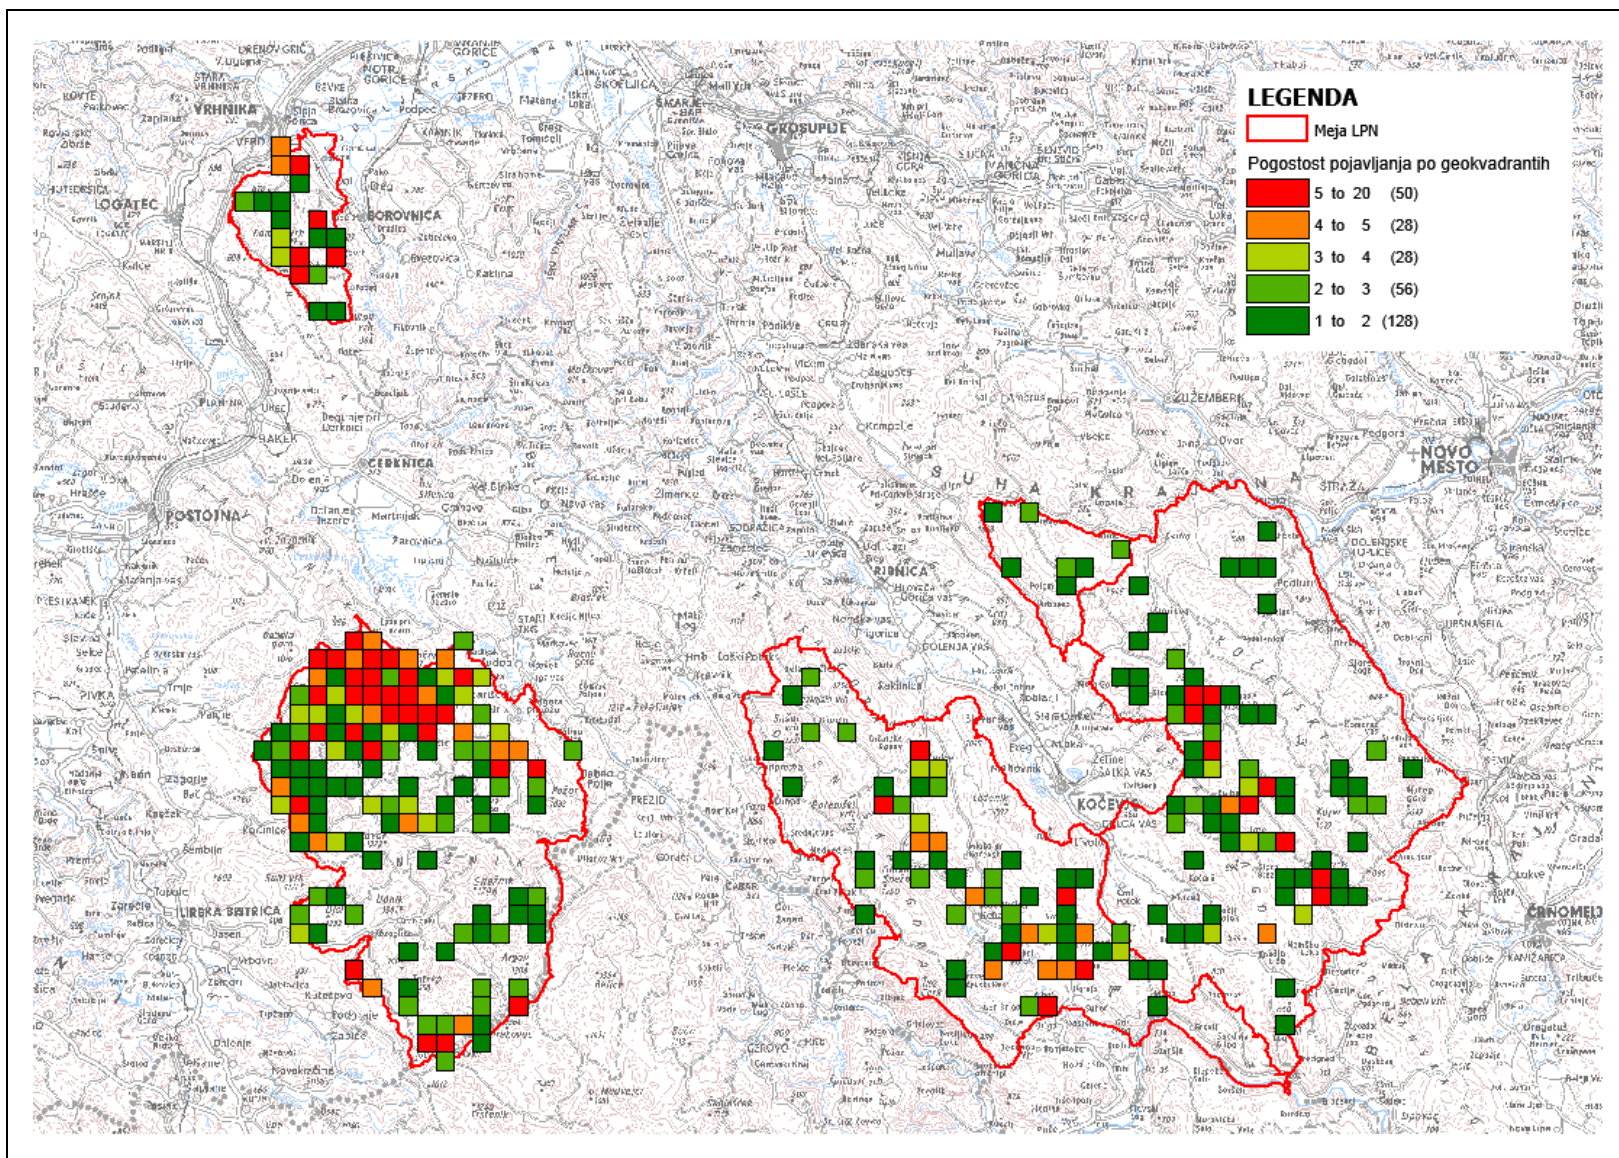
LEGENDA

Meja LPN

Pogostost pojavljanja po geokvadrantih

| | |
|---|---|
| 5 to 20 | (50) |
| 4 to 5 | (28) |
| 3 to 4 | (28) |
| 2 to 3 | (56) |
| 1 to 2 | (128) |

VRHNIKA
LOGATEC
BOROVNICA
GROSUPLJE
CERKNICA
POSTOJNA
RIBNICA
KOČEVJE
NOVO MESTO
ČRNOMELJ
ILIRSKA BISTRICA
PIVKA
ŠKOFLJICA
ŽUŽEMBERK
SUHA KRAJINA
PREZID
STARI KOT
DOLENJA VAS
SODRAŽICA
STRAŽA